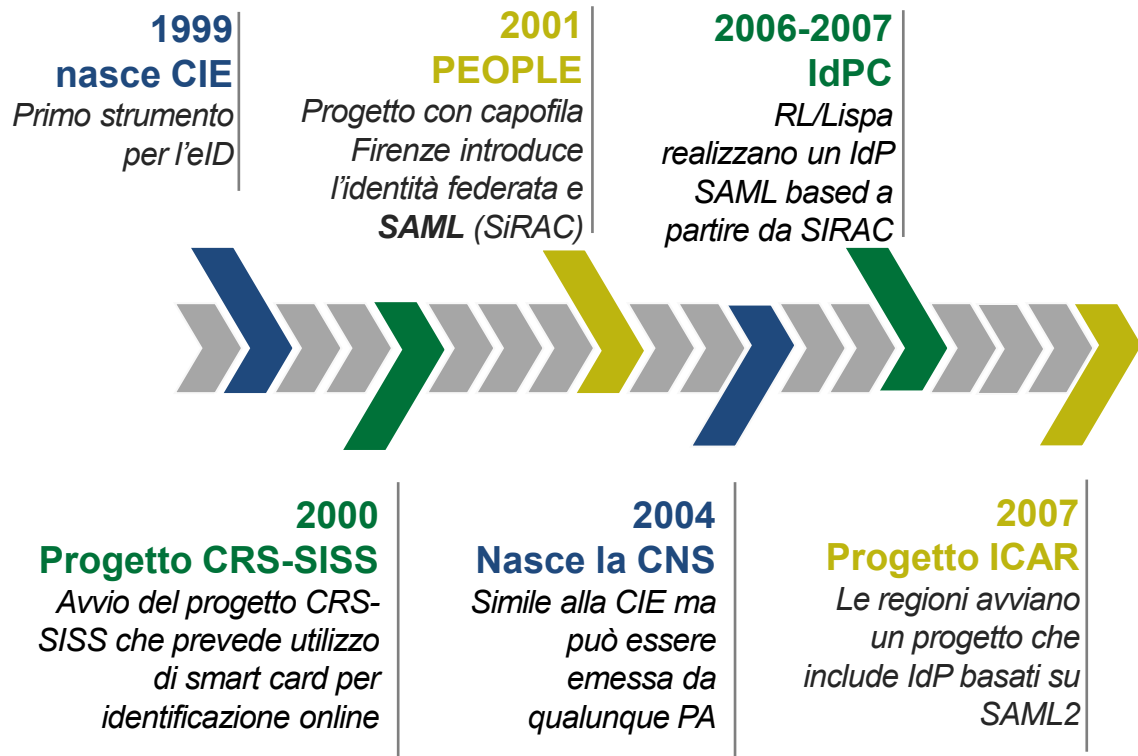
1999
nasce CIE
Primo strumento per l'eID

2001
PEOPLE
Progetto con capofila Firenze introduce l'identità federata e SAML (SiRAC)

2006-2007
IdPC
RL/Lispa realizzano un IdP SAML based a partire da SIRAC

2000
Progetto CRS-SISS
Avvio del progetto CRS-SISS che prevede utilizzo di smart card per identificazione online

2004
Nasce la CNS
Simile alla CIE ma può essere emessa da qualunque PA

2007
Progetto ICAR
Le regioni avviano un progetto che include IdP basati su SAML2